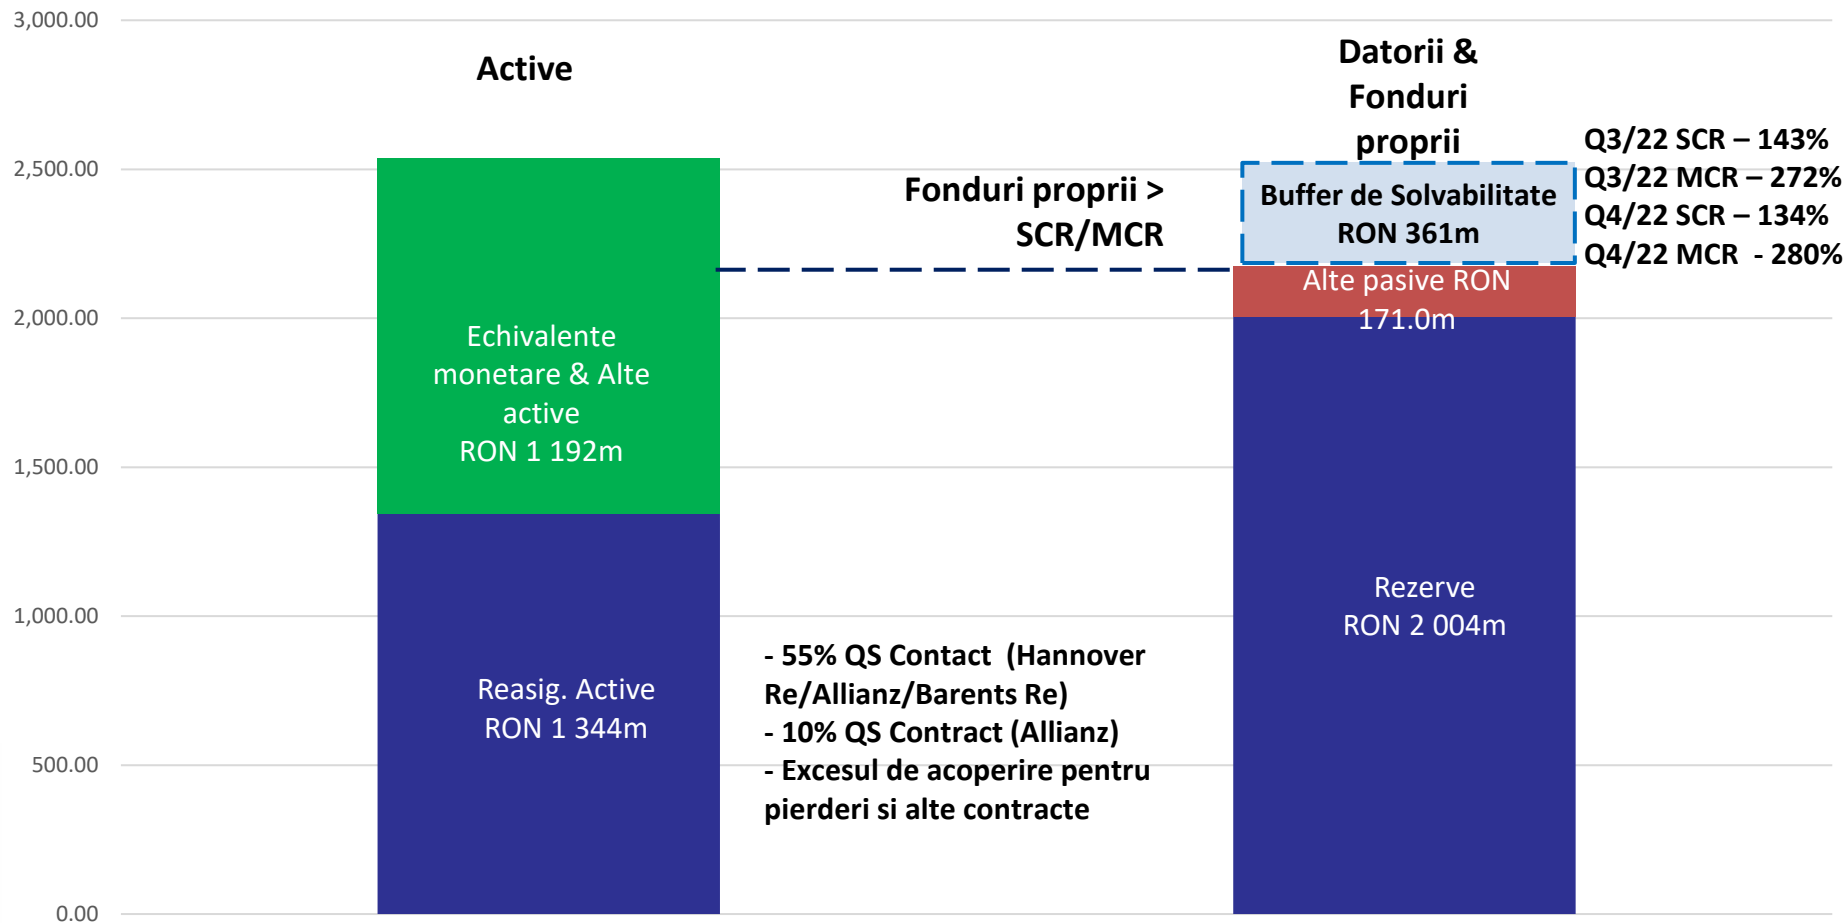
3,000.00
2,500.00
2,000.00
1,500.00
1,000.00
500.00
0.00

Active

Datorii & Fonduri proprii

Q3/22 SCR – 143%
Q3/22 MCR – 272%
Q4/22 SCR – 134%
Q4/22 MCR - 280%

Fonduri proprii > SCR/MCR

Buffer de Solvabilitate RON 361m

Alte pasive RON 171.0m

Echivalente monetare & Alte active RON 1 192m

Rezerve RON 2 004m

Reasig. Active RON 1 344m

- 55% QS Contact (Hannover Re/Allianz/Barents Re)
- 10% QS Contract (Allianz)
- Excesul de acoperire pentru pierderi si alte contracte